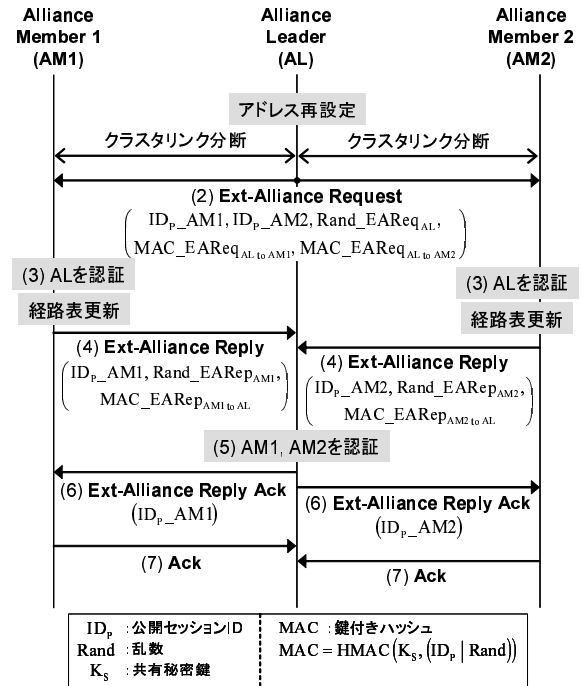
Alliance Member 1 (AM1)

Alliance Leader (AL)

Alliance Member 2 (AM2)

アドレス再設定

クラスタリンク分断

クラスタリンク分断

(2) Ext-Alliance Request

$\begin{pmatrix} ID_P\_AM1, ID_P\_AM2, Rand\_EAReq_{AL}, \\ MAC\_EAReq_{AL\ to\ AM1}, MAC\_EAReq_{AL\ to\ AM2} \end{pmatrix}$

(3) ALを認証

経路表更新

(3) ALを認証

経路表更新

(4) Ext-Alliance Reply

$\begin{pmatrix} ID_P\_AM1, Rand\_EARep_{AM1}, \\ MAC\_EARep_{AM1\ to\ AL} \end{pmatrix}$

(4) Ext-Alliance Reply

$\begin{pmatrix} ID_P\_AM2, Rand\_EARep_{AM2}, \\ MAC\_EARep_{AM2\ to\ AL} \end{pmatrix}$

(5) AM1, AM2を認証

(6) Ext-Alliance Reply Ack

$(ID_P\_AM1)$

(6) Ext-Alliance Reply Ack

$(ID_P\_AM2)$

(7) Ack

(7) Ack

$ID_P$ : 公開セッションID
Rand : 乱数
$K_S$ : 共有秘密鍵

MAC : 鍵付きハッシュ
$MAC = HMAC(K_S, (ID_P | Rand))$